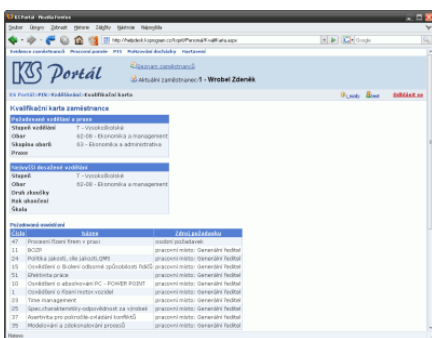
KS Portál - Mozilla Firefox

Soubor Úpravy Zobrazit Historie Záložky Nástroje Nápověda

http://helpdesk.ksprogram.cz/KsplPP/Personal/Kvalifkarta.aspx

Evidence zaměstnanců Pracovní pozice PIS Hodnocení docházky Nastavení

KS Portál

Seznam zaměstnanců

Aktuální zaměstnanec: 1 - Wrobel Zdeněk

KS Portál::PIS::Kvalifikační karta

Kvalifikační karta zaměstnance

Požadované vzdělání a praxe

| | |
|---|---|
| Stupeň vzdělání | 7 - Vysokoškolské |
| Obor | 62-00 - Ekonomika a management |
| Skupina oborů | 63 - Ekonomika a administrativa |
| Praxe | |

Nejvyšší dosažené vzdělání

| | |
|---|---|
| Stupeň | 7 - Vysokoškolské |
| Obor | 62-00 - Ekonomika a management |
| Druh zkoušky | |
| Rok ukončení | |
| Škola | |

Požadované vzdělání

| Číslo | Název | Účel požadavku |
|---|---|---|
| 47 | Procesní řízení firem v praxi | osobní požadavek |
| 11 | BOZP | pracovní místo: Generální ředitel |
| 24 | Politika jakosti, cíle jakosti,QMS | pracovní místo: Generální ředitel |
| 25 | Osvědčení o školení odborné způsobilosti řidičů | pracovní místo: Generální ředitel |
| 51 | Efektivita práce | pracovní místo: Generální ředitel |
| 10 | Osvědčení o absolvování PC - POWER POINT | pracovní místo: Generální ředitel |
| 1 | Osvědčení o řízení motor.vozidel | pracovní místo: Generální ředitel |
| 23 | Time management | pracovní místo: Generální ředitel |
| 35 | Spec.charakteristiky-odpovědnost za výrobek | pracovní místo: Generální ředitel |
| 37 | Asertivita pro pohodlné zvládání konfliktů | pracovní místo: Generální ředitel |
| 29 | Modelování a zdokonalování procesů | pracovní místo: Generální ředitel |

Hotovo